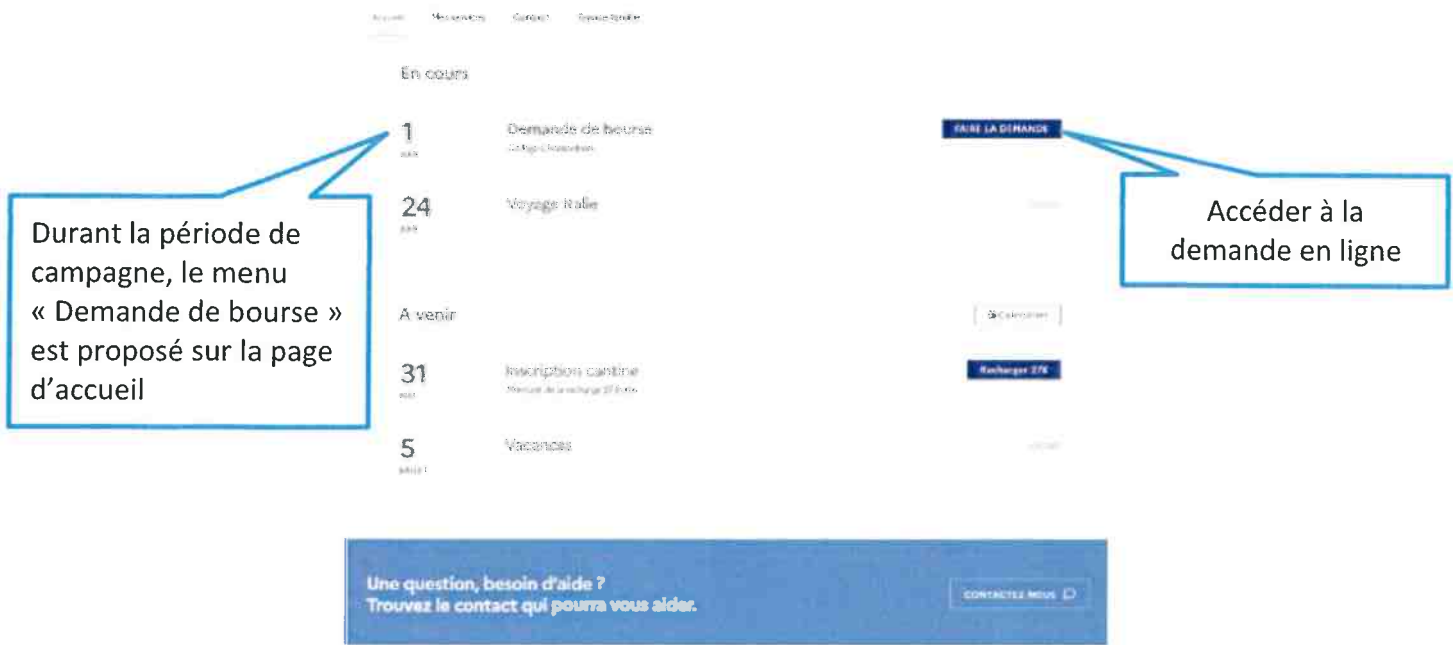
Accueil Mes services Contact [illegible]

En cours

1
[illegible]
Demande de bourse
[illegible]
FAIRE LA DEMANDE

24
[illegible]
Voyage Italie

Durant la période de campagne, le menu « Demande de bourse » est proposé sur la page d'accueil

Accéder à la demande en ligne

A venir
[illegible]

31
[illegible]
Inscription cantine
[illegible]
Recharger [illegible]

5
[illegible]
Vacances

Une question, besoin d'aide ?
Trouvez le contact qui pourra vous aider.
CONTACTEZ-NOUS